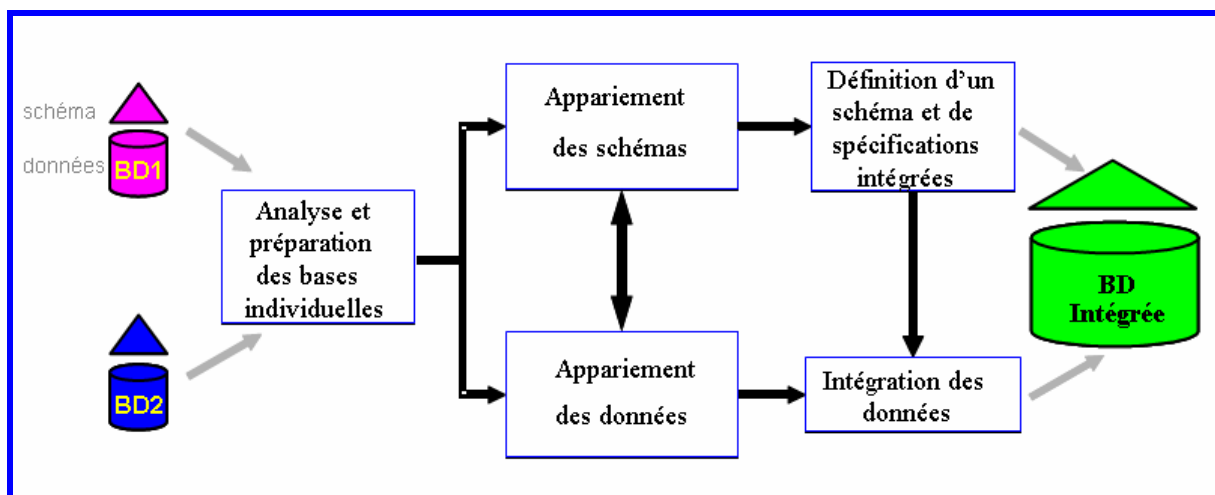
schéma

données BD1

BD2

Analyse et préparation des bases individuelles

Appariement des schémas

Appariement des données

Définition d'un schéma et de spécifications intégrées

Intégration des données

BD Intégrée